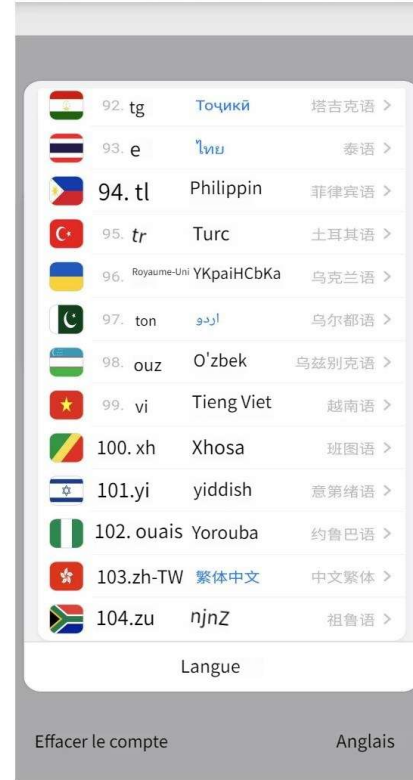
| | | |
|---|---|---|
| 92. tg | Точикй | 塔吉克语 > |
| 93. e | ไทย | 泰语 > |
| 94. tl | Philippin | 菲律宾语 > |
| 95. tr | Turc | 土耳其语 > |
| 96. Royaume-Uni | YKpaiHCbKa | 乌克兰语 > |
| 97. ton | اردو | 乌尔都语 > |
| 98. ouz | O'zbek | 乌兹别克语 > |
| 99. vi | Tieng Viet | 越南语 > |
| 100. xh | Xhosa | 班图语 > |
| 101.yi | yiddish | 意第绪语 > |
| 102. ouais | Yorouba | 约鲁巴语 > |
| 103.zh-TW | 繁体中文 | 中文繁体 > |
| 104.zu | njnZ | 祖鲁语 > |

Langue

Effacer le compte

Anglais